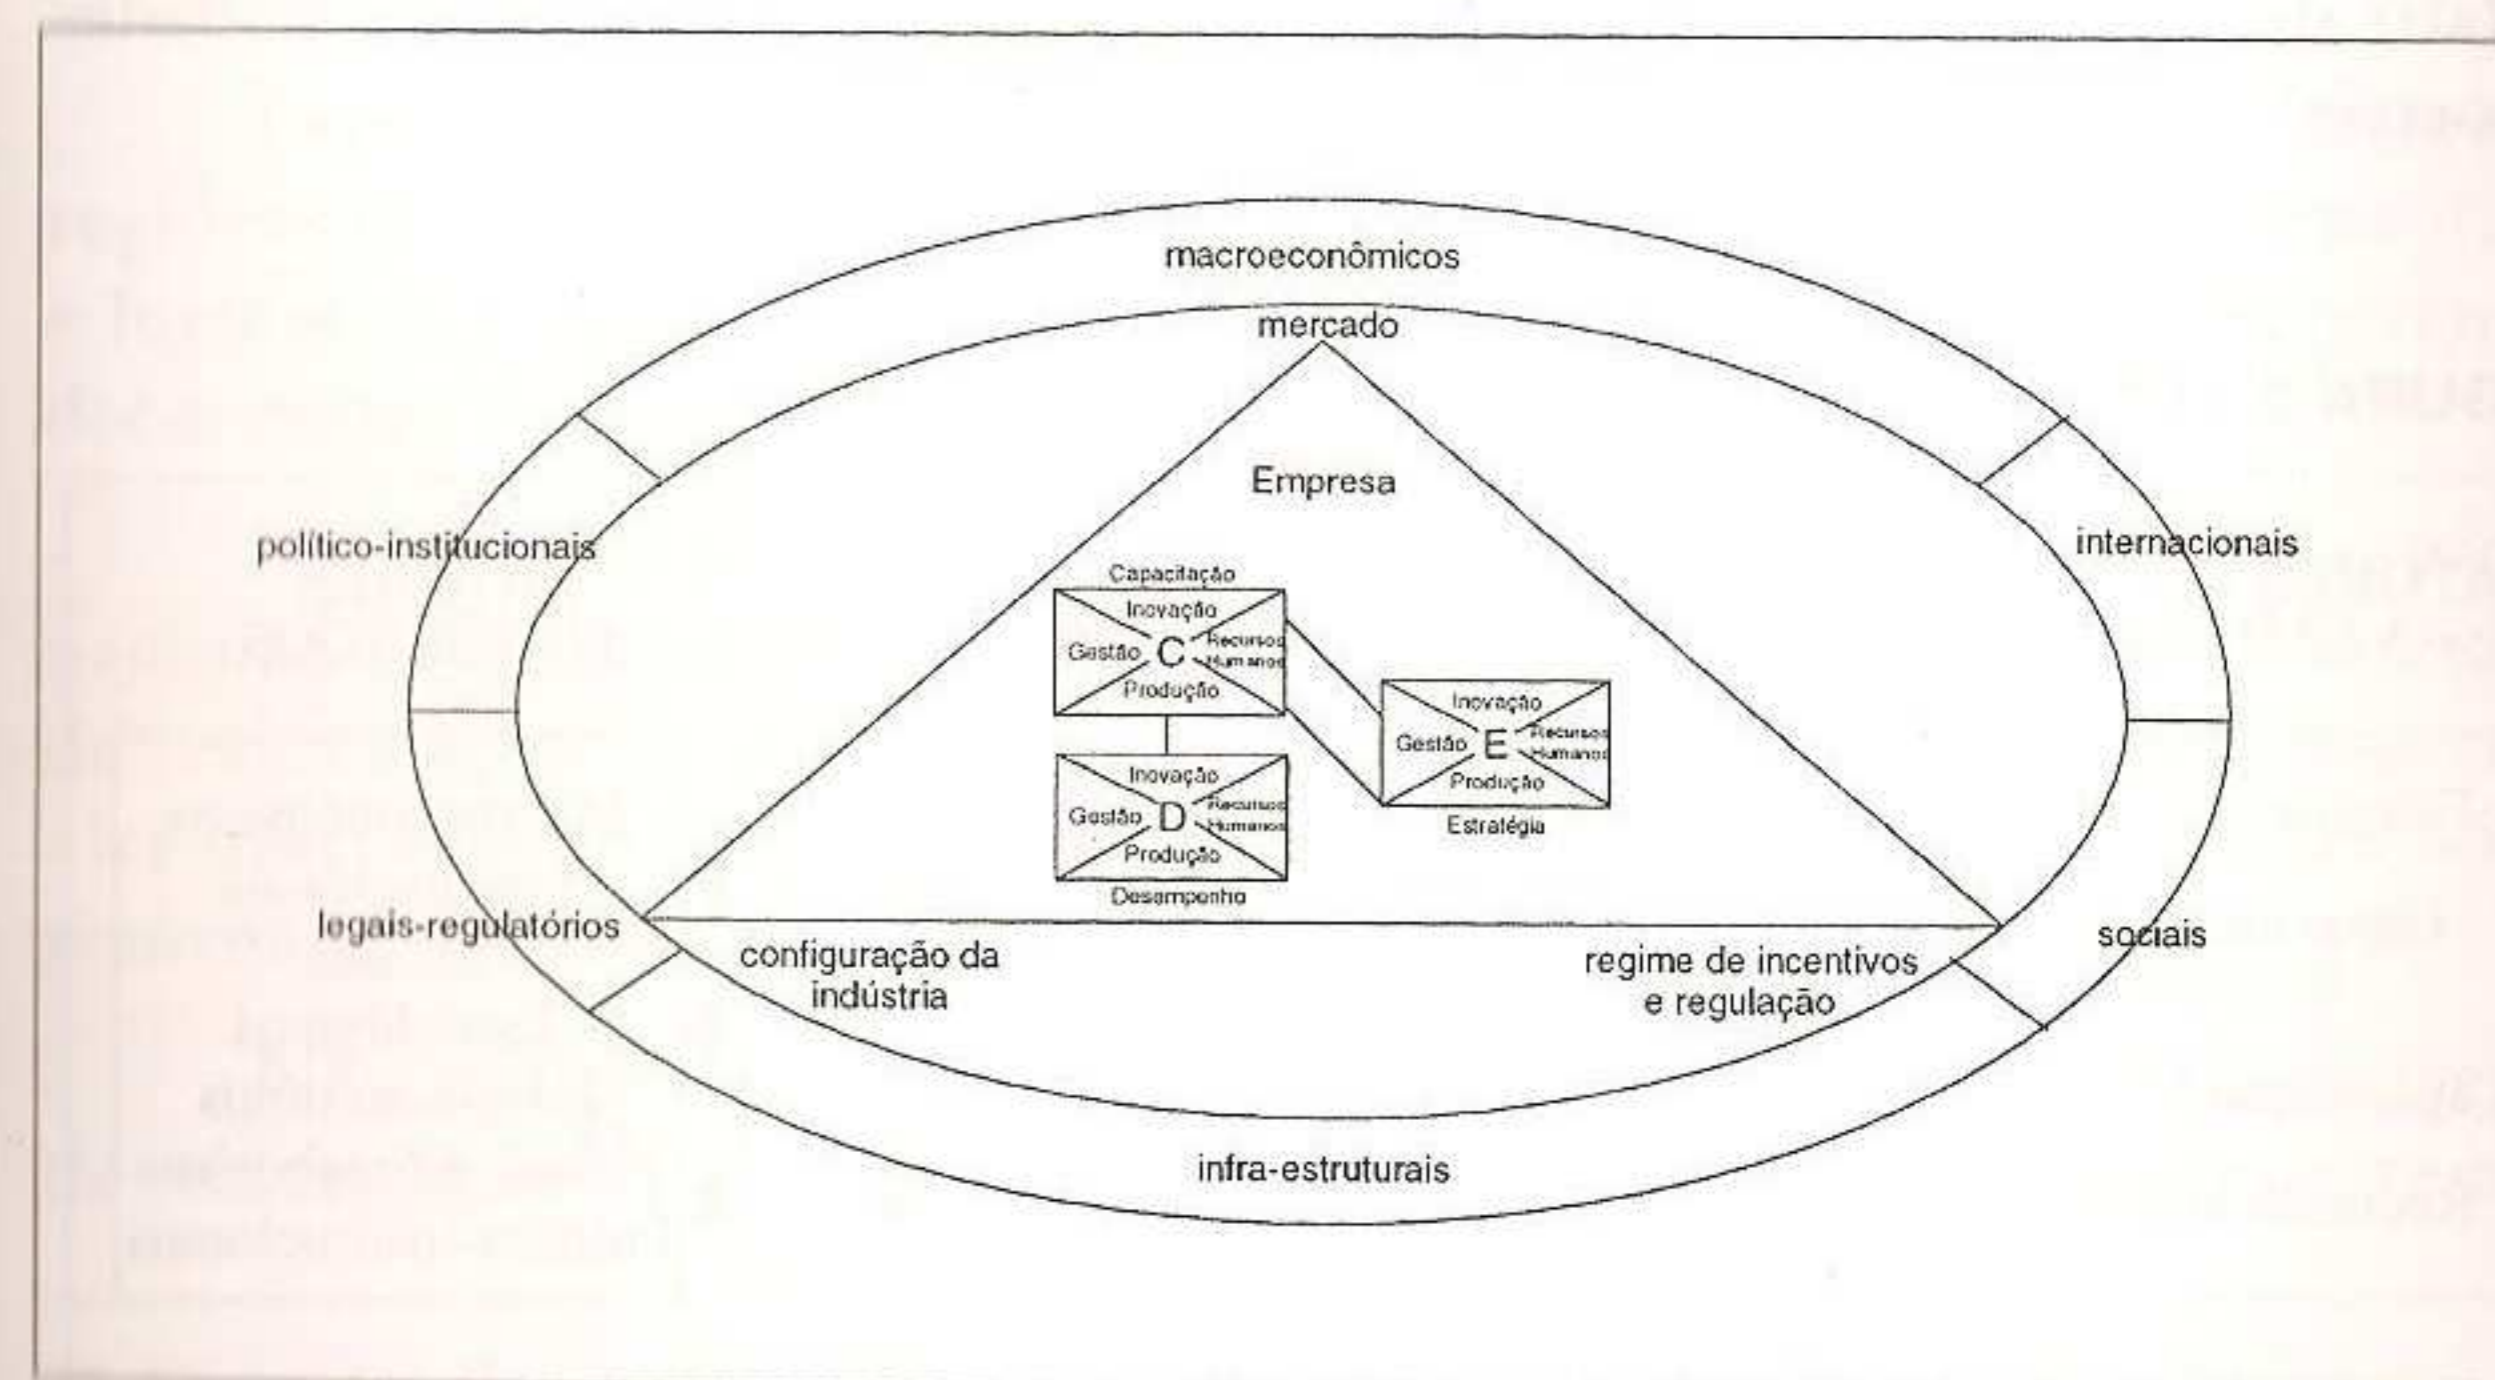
macroeconômicos

mercado

Empresa

político-institucionais

internacionais

Capacitação

Inovação

Gestão C Recursos Humanos

Produção

Inovação

Gestão E Recursos Humanos

Produção

Estratégia

Inovação

Gestão D Recursos Humanos

Produção

Desempenho

legais-regulatórios

sociais

configuração da indústria

regime de incentivos e regulação

infra-estruturais